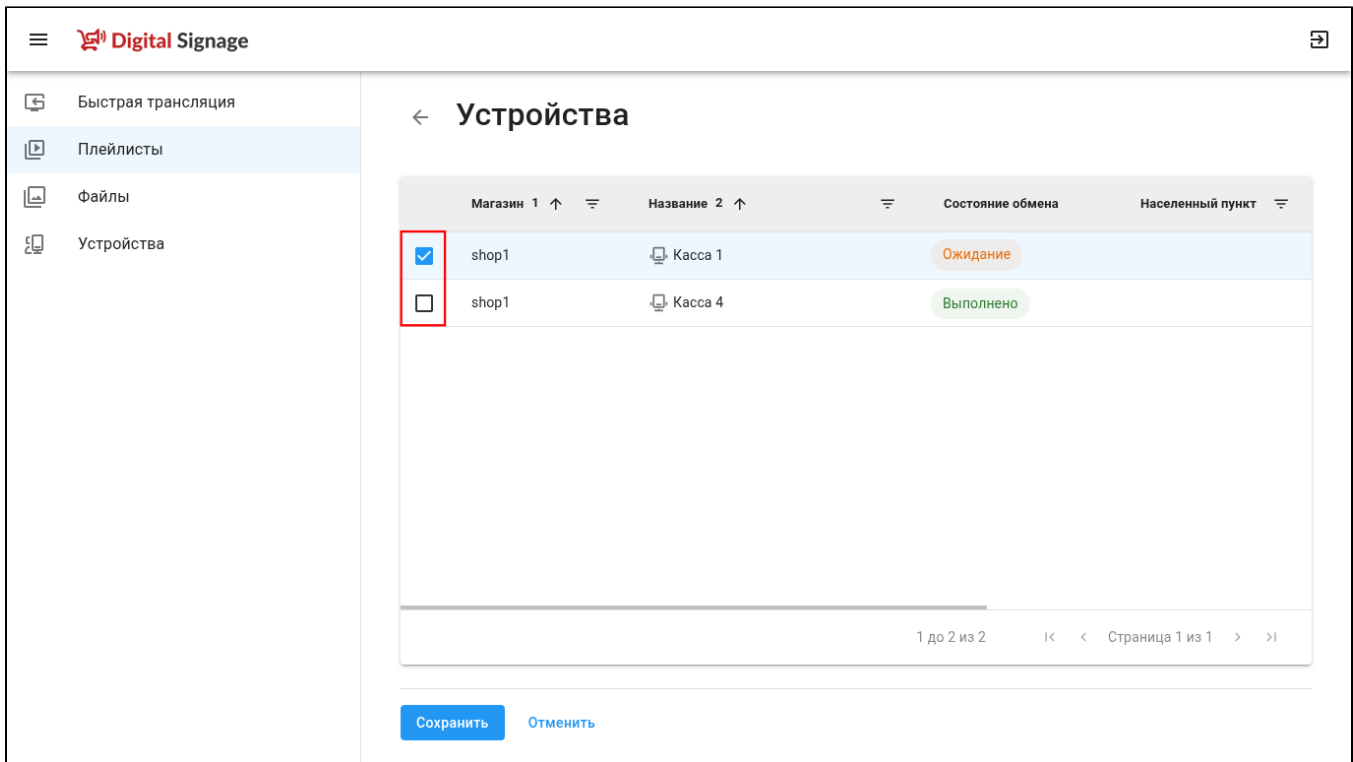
Digital Signage

Быстрая трансляция
Плейлисты
Файлы
Устройства

Устройства

| | Магазин 1 | Название 2 | Состояние обмена | Населенный пункт |
|---|---|---|---|---|
| | shop1 | Касса 1 | Ожидание | |
| | shop1 | Касса 4 | Выполнено | |

1 до 2 из 2 Страница 1 из 1

Сохранить Отменить